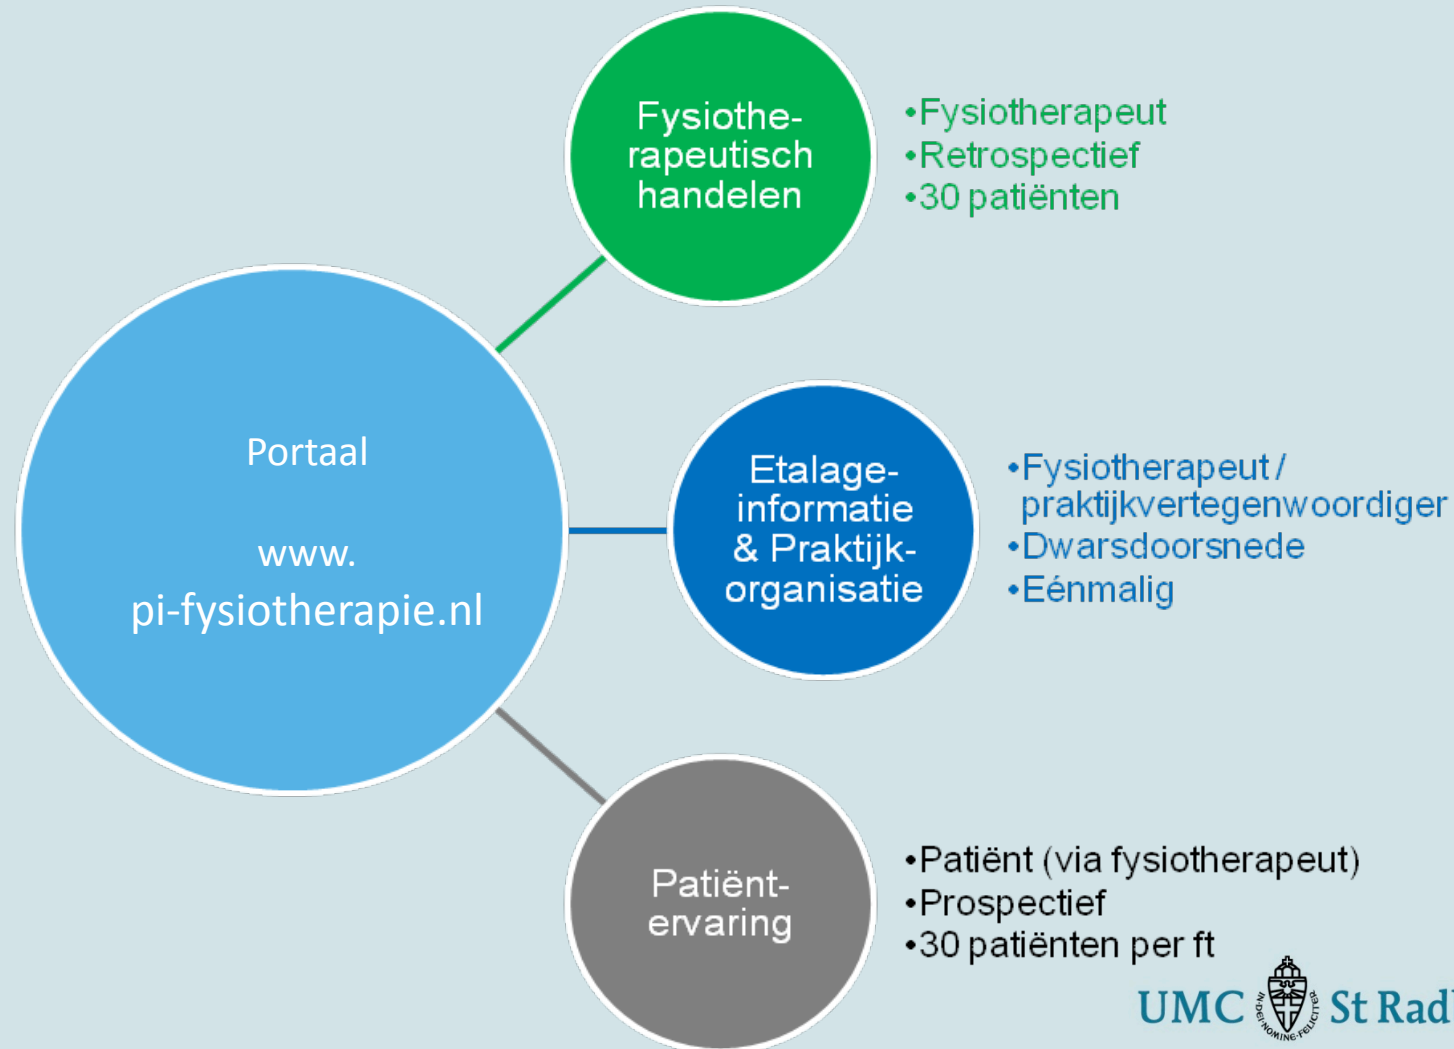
Portaal

www.
pi-fysiotherapie.nl

Fysiotherapeutisch handelen

•Fysiotherapeut
•Retrospectief
•30 patiënten

Etalage-informatie & Praktijk-organisatie

•Fysiotherapeut / praktijkvertegenwoordiger
•Dwarsdoorsnede
•Eénmalig

Patiënt-ervaring

•Patiënt (via fysiotherapeut)
•Prospectief
•30 patiënten per ft

UMC IN DEI NOMINE FELICITER St Rad